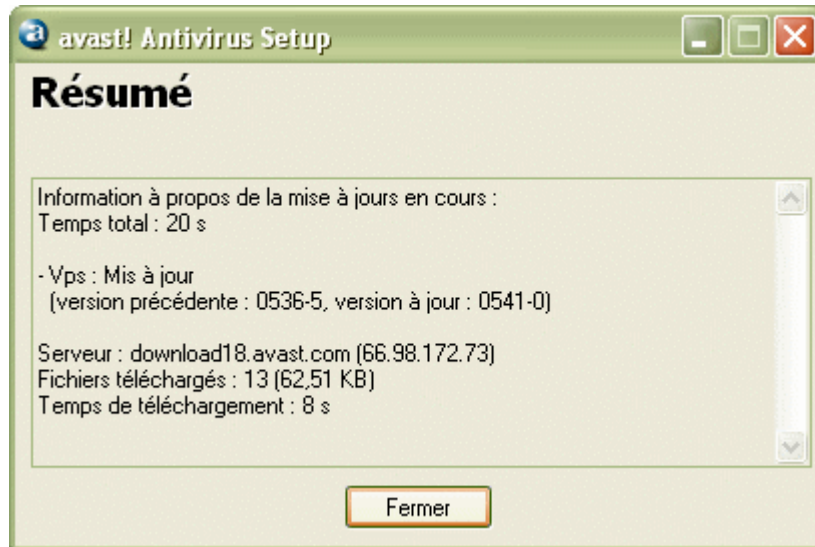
avast! Antivirus Setup

Résumé

Information à propos de la mise à jours en cours :
Temps total : 20 s

- Vps : Mis à jour
(version précédente : 0536-5, version à jour : 0541-0)

Serveur : download18.avast.com (66.98.172.73)
Fichiers téléchargés : 13 (62,51 KB)
Temps de téléchargement : 8 s

Fermer